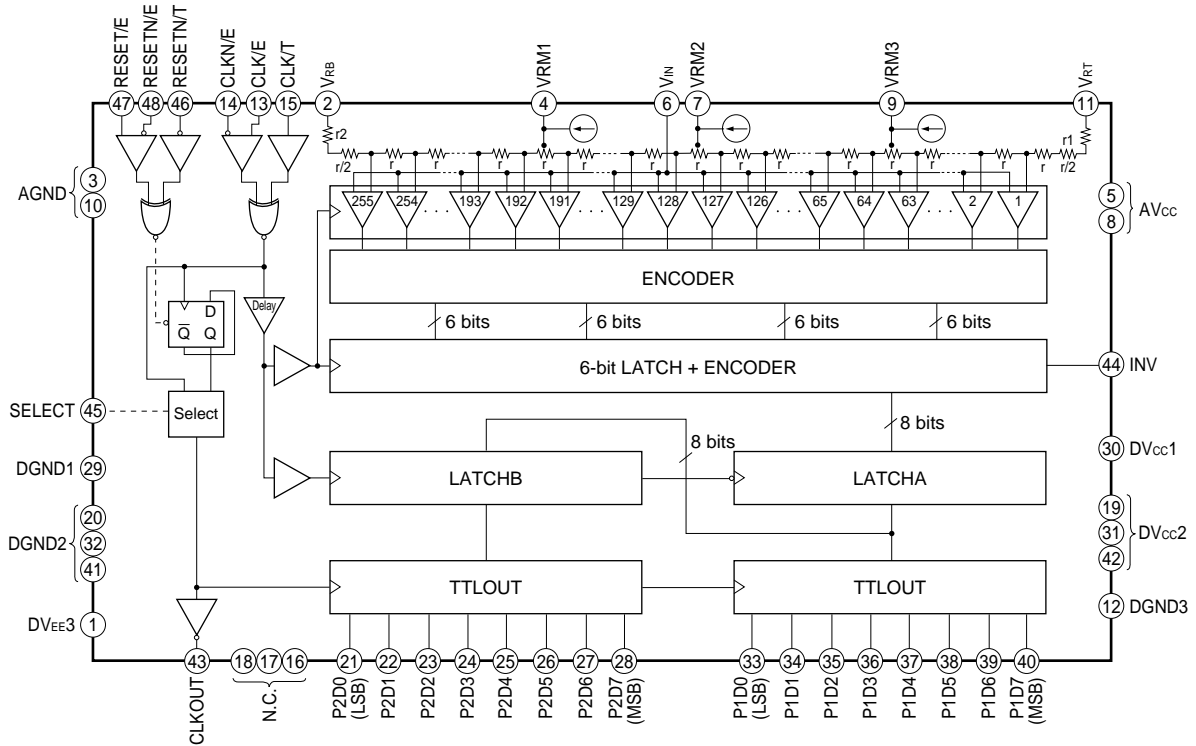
RESET/E 47
RESETN/E 48
RESETN/T 46
CLKN/E 14
CLK/E 13
CLK/T 15
$V_{RB}$ 2
VRM1 4
$V_{IN}$ 6
VRM2 7
VRM3 9
$V_{RT}$ 11

r2
r/2 r r r r r r r r r r r r r r r r r1 r/2

255 254 ... 193 192 191 ... 129 128 127 126 ... 65 64 63 ... 2 1

AGND 3 10

5 8 AVcc

ENCODER

6 bits 6 bits 6 bits 6 bits

Delay

D
$\overline{Q}$ Q

6-bit LATCH + ENCODER

44 INV

SELECT 45

Select

8 bits
8 bits

DGND1 29

30 DVcc1

LATCHB

LATCHA

DGND2 20 32 41

19 31 42 DVcc2

TTLOUT

TTLOUT

DVEE3 1

12 DGND3

43 CLKOUT
18 17 16 N.C.
21 P2D0 (LSB)
22 P2D1
23 P2D2
24 P2D3
25 P2D4
26 P2D5
27 P2D6
28 P2D7 (MSB)
33 P1D0 (LSB)
34 P1D1
35 P1D2
36 P1D3
37 P1D4
38 P1D5
39 P1D6
40 P1D7 (MSB)